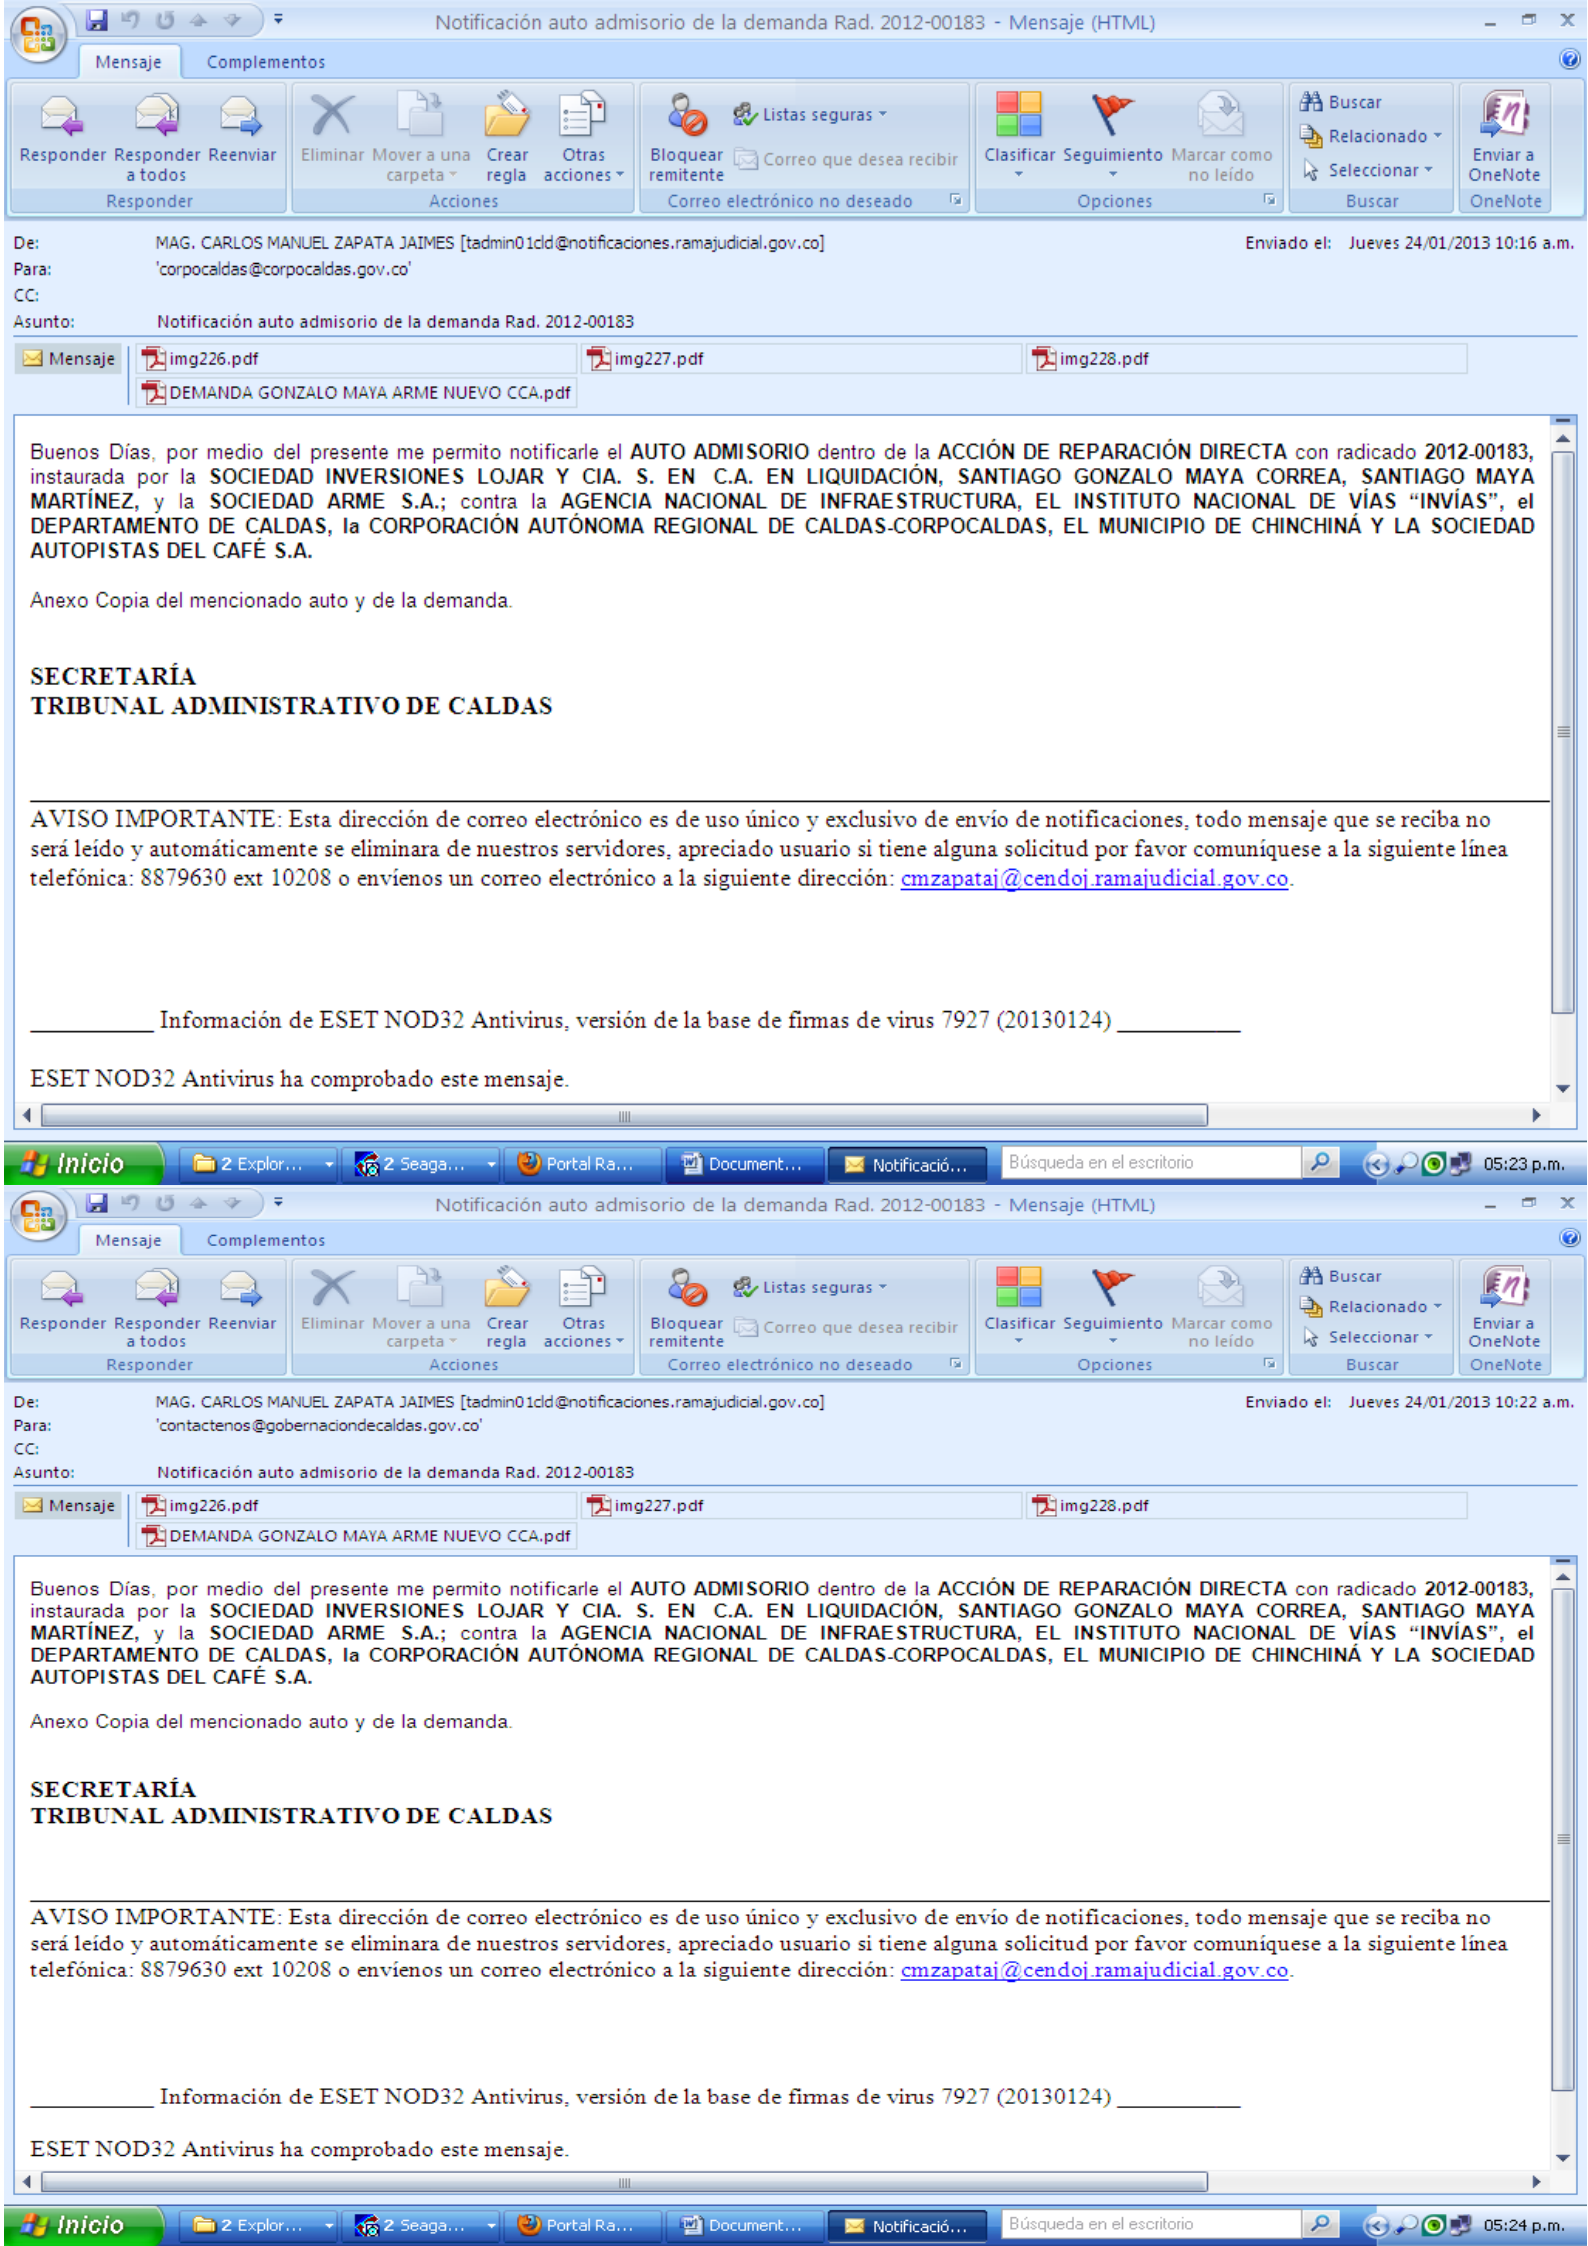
Notificación auto admisorio de la demanda Rad. 2012-00183 - Mensaje (HTML)

Mensaje Complementos

Responder Responder a todos Reenviar
Responder
Eliminar Mover a una carpeta Crear regla Otras acciones
Acciones
Bloquear remitente Listas seguras Correo que desea recibir
Correo electrónico no deseado
Clasificar Seguimiento Marcar como no leído
Opciones
Buscar Relacionado Seleccionar
Buscar
Enviar a OneNote
OneNote

De: MAG. CARLOS MANUEL ZAPATA JAIMES [tadmin01cld@notificaciones.ramajudicial.gov.co]
Enviado el: Jueves 24/01/2013 10:16 a.m.
Para: 'corpocaldas@corpocaldas.gov.co'
CC:
Asunto: Notificación auto admisorio de la demanda Rad. 2012-00183

Mensaje img226.pdf img227.pdf img228.pdf DEMANDA GONZALO MAYA ARME NUEVO CCA.pdf

Buenos Días, por medio del presente me permito notificarle el AUTO ADMISORIO dentro de la ACCIÓN DE REPARACIÓN DIRECTA con radicado 2012-00183, instaurada por la SOCIEDAD INVERSIONES LOJAR Y CIA. S. EN C.A. EN LIQUIDACIÓN, SANTIAGO GONZALO MAYA CORREA, SANTIAGO MAYA MARTÍNEZ, y la SOCIEDAD ARME S.A.; contra la AGENCIA NACIONAL DE INFRAESTRUCTURA, EL INSTITUTO NACIONAL DE VÍAS "INVÍAS", el DEPARTAMENTO DE CALDAS, la CORPORACIÓN AUTÓNOMA REGIONAL DE CALDAS-CORPOCALDAS, EL MUNICIPIO DE CHINCHINÁ Y LA SOCIEDAD AUTOPISTAS DEL CAFÉ S.A.

Anexo Copia del mencionado auto y de la demanda.

SECRETARÍA
TRIBUNAL ADMINISTRATIVO DE CALDAS

AVISO IMPORTANTE: Esta dirección de correo electrónico es de uso único y exclusivo de envío de notificaciones, todo mensaje que se reciba no será leído y automáticamente se eliminara de nuestros servidores, apreciado usuario si tiene alguna solicitud por favor comuníquese a la siguiente línea telefónica: 8879630 ext 10208 o envíenos un correo electrónico a la siguiente dirección: cmzapataj@cendoj.ramajudicial.gov.co.

__________ Información de ESET NOD32 Antivirus, versión de la base de firmas de virus 7927 (20130124) __________

ESET NOD32 Antivirus ha comprobado este mensaje.

Inicio 2 Explor... 2 Seaga... Portal Ra... Document... Notificació... Búsqueda en el escritorio 05:23 p.m.

Notificación auto admisorio de la demanda Rad. 2012-00183 - Mensaje (HTML)

Mensaje Complementos

Responder Responder a todos Reenviar
Responder
Eliminar Mover a una carpeta Crear regla Otras acciones
Acciones
Bloquear remitente Listas seguras Correo que desea recibir
Correo electrónico no deseado
Clasificar Seguimiento Marcar como no leído
Opciones
Buscar Relacionado Seleccionar
Buscar
Enviar a OneNote
OneNote

De: MAG. CARLOS MANUEL ZAPATA JAIMES [tadmin01cld@notificaciones.ramajudicial.gov.co]
Enviado el: Jueves 24/01/2013 10:22 a.m.
Para: 'contactenos@gobernaciondecaldas.gov.co'
CC:
Asunto: Notificación auto admisorio de la demanda Rad. 2012-00183

Mensaje img226.pdf img227.pdf img228.pdf DEMANDA GONZALO MAYA ARME NUEVO CCA.pdf

Buenos Días, por medio del presente me permito notificarle el AUTO ADMISORIO dentro de la ACCIÓN DE REPARACIÓN DIRECTA con radicado 2012-00183, instaurada por la SOCIEDAD INVERSIONES LOJAR Y CIA. S. EN C.A. EN LIQUIDACIÓN, SANTIAGO GONZALO MAYA CORREA, SANTIAGO MAYA MARTÍNEZ, y la SOCIEDAD ARME S.A.; contra la AGENCIA NACIONAL DE INFRAESTRUCTURA, EL INSTITUTO NACIONAL DE VÍAS "INVÍAS", el DEPARTAMENTO DE CALDAS, la CORPORACIÓN AUTÓNOMA REGIONAL DE CALDAS-CORPOCALDAS, EL MUNICIPIO DE CHINCHINÁ Y LA SOCIEDAD AUTOPISTAS DEL CAFÉ S.A.

Anexo Copia del mencionado auto y de la demanda.

SECRETARÍA
TRIBUNAL ADMINISTRATIVO DE CALDAS

AVISO IMPORTANTE: Esta dirección de correo electrónico es de uso único y exclusivo de envío de notificaciones, todo mensaje que se reciba no será leído y automáticamente se eliminara de nuestros servidores, apreciado usuario si tiene alguna solicitud por favor comuníquese a la siguiente línea telefónica: 8879630 ext 10208 o envíenos un correo electrónico a la siguiente dirección: cmzapataj@cendoj.ramajudicial.gov.co.

__________ Información de ESET NOD32 Antivirus, versión de la base de firmas de virus 7927 (20130124) __________

ESET NOD32 Antivirus ha comprobado este mensaje.

Inicio 2 Explor... 2 Seaga... Portal Ra... Document... Notificació... Búsqueda en el escritorio 05:24 p.m.